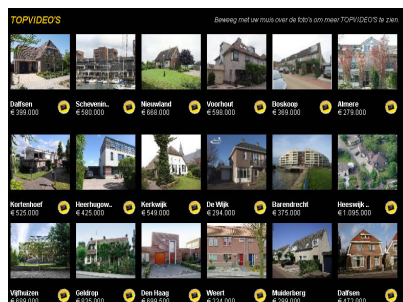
TOPVIDEO'S

Beweeg met uw muis over de foto's om meer TOPVIDEO'S te zien.

Dalfsen
€ 399.000

Scheveningen...
€ 580.000

Nieuwland
€ 668.000

Voorhout
€ 598.000

Boskoop
€ 369.000

Almere
€ 279.000

Kortenhoef
€ 525.000

Heerhugow...
€ 425.000

Kerkwijk
€ 549.000

De Wijk
€ 294.000

Barendrecht
€ 375.000

Heeswijk ...
€ 1.095.000

Vijfhuizen
€ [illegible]

Geldrop
€ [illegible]

Den Haag
€ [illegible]

Weert
€ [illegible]

Muiderberg
€ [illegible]

Dalfsen
€ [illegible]